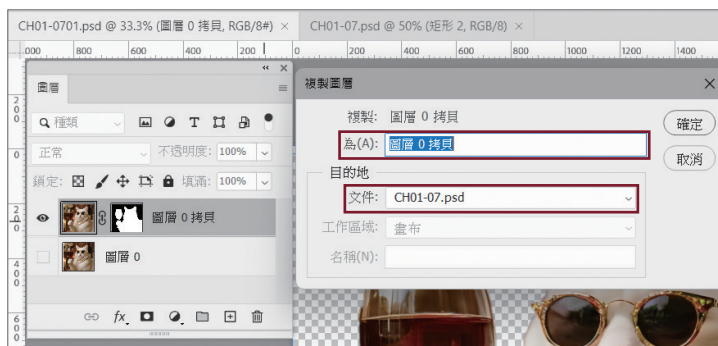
CH01-0701.psd @ 33.3% (圖層 0 拷貝, RGB/8#) ×
CH01-07.psd @ 50% (矩形 2, RGB/8) ×

000 800 600 400 200 0 200 400 600 800 1000 1200 1400

圖層

Q 種類

正常
不透明度: 100%
鎖定:
填滿: 100%

圖層 0 拷貝
圖層 0

複製圖層
複製: 圖層 0 拷貝
為(A): 圖層 0 拷貝
確定
取消
目的地
文件: CH01-07.psd
工作區域: 畫布
名稱(N):